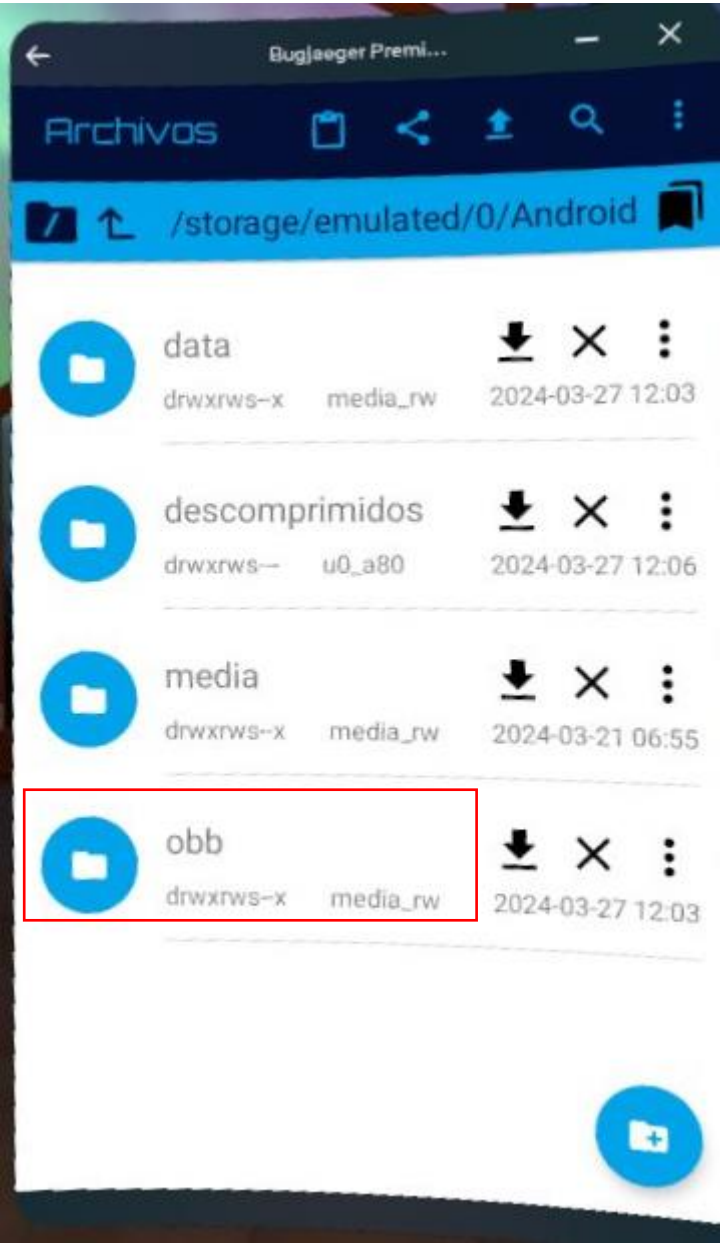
Bugjaeger Premi...

Archivos

/storage/emulated/0/Android

data
drwxrws--x media_rw 2024-03-27 12:03

descomprimidos
drwxrws--- u0_a80 2024-03-27 12:06

media
drwxrws--x media_rw 2024-03-21 06:55

obb
drwxrws--x media_rw 2024-03-27 12:03